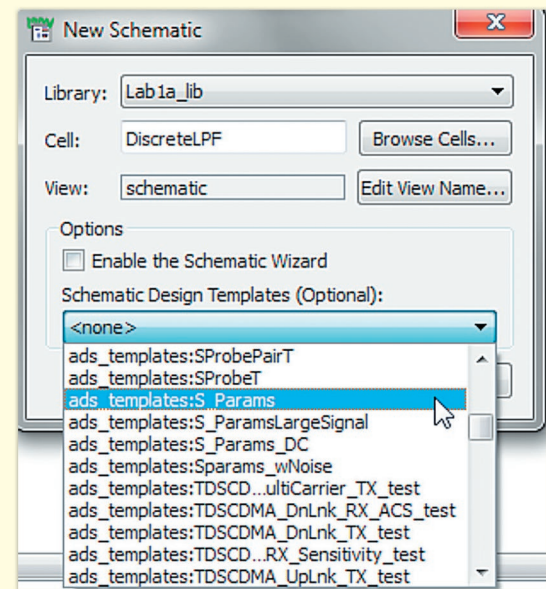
New Schematic

Library: Lab1a_lib

Cell: DiscreteLPF

Browse Cells...

View: schematic

Edit View Name...

Options

Enable the Schematic Wizard

Schematic Design Templates (Optional):

<none>

ads_templates:SProbePairT
ads_templates:SProbeT
ads_templates:S_Params
ads_templates:S_ParamsLargeSignal
ads_templates:S_Params_DC
ads_templates:Sparams_wNoise
ads_templates:TDSCD...ultiCarrier_TX_test
ads_templates:TDSCDMA_DnLnk_RX_ACS_test
ads_templates:TDSCDMA_DnLnk_TX_test
ads_templates:TDSCD...RX_Sensitivity_test
ads_templates:TDSCDMA_UpLnk_TX_test